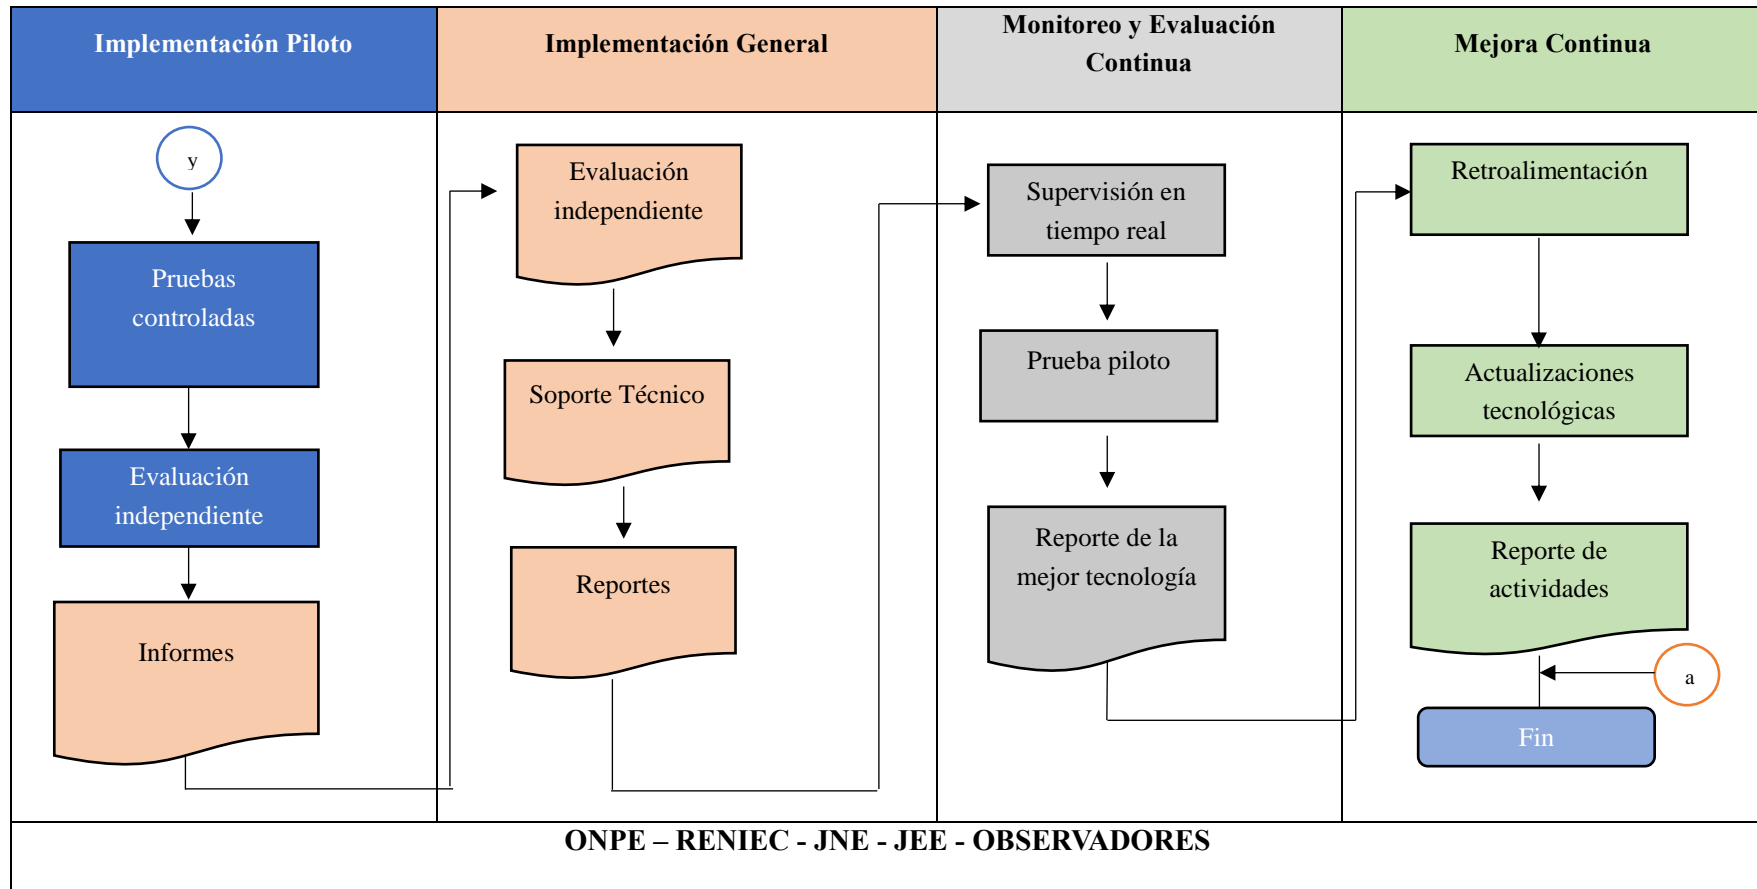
| Implementación Piloto | Implementación General | Monitoreo y Evaluación Continua | Mejora Continua |
|---|---|---|---|
| y<br>Pruebas controladas<br>Evaluación independiente<br>Informes | Evaluación independiente<br>Soporte Técnico<br>Reportes | Supervisión en tiempo real<br>Prueba piloto<br>Reporte de la mejor tecnología | Retroalimentación<br>Actualizaciones tecnológicas<br>Reporte de actividades<br>a<br>Fin |

ONPE – RENIEC - JNE - JEE - OBSERVADORES